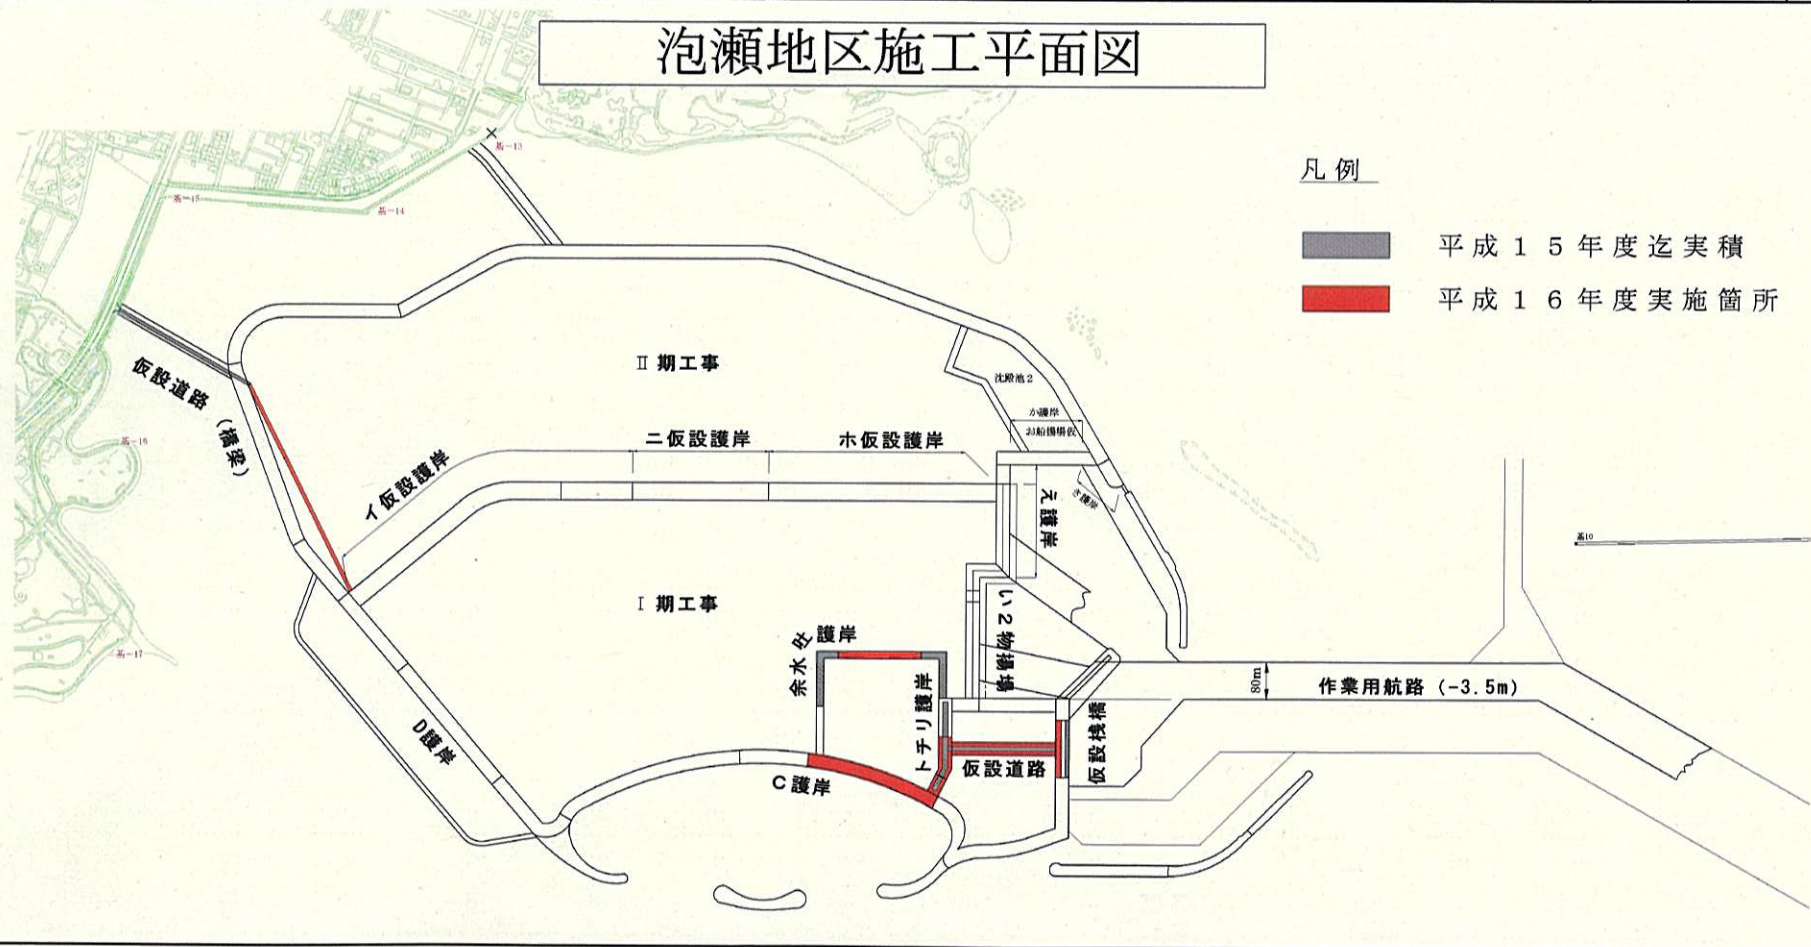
泡瀬地区施工平面図

凡例

平成１５年度迄実積

平成１６年度実施箇所

Ⅱ期工事

仮設道路（橋梁）

ニ仮設護岸

ホ仮設護岸

イ仮設護岸

沈殿池２

か護岸

お船揚場仮

え護岸

き護岸

Ⅰ期工事

い２物揚場

余水吐護岸

トチリ護岸

仮設道路

仮設桟橋

C護岸

D護岸

80m

作業用航路（-3.5m）